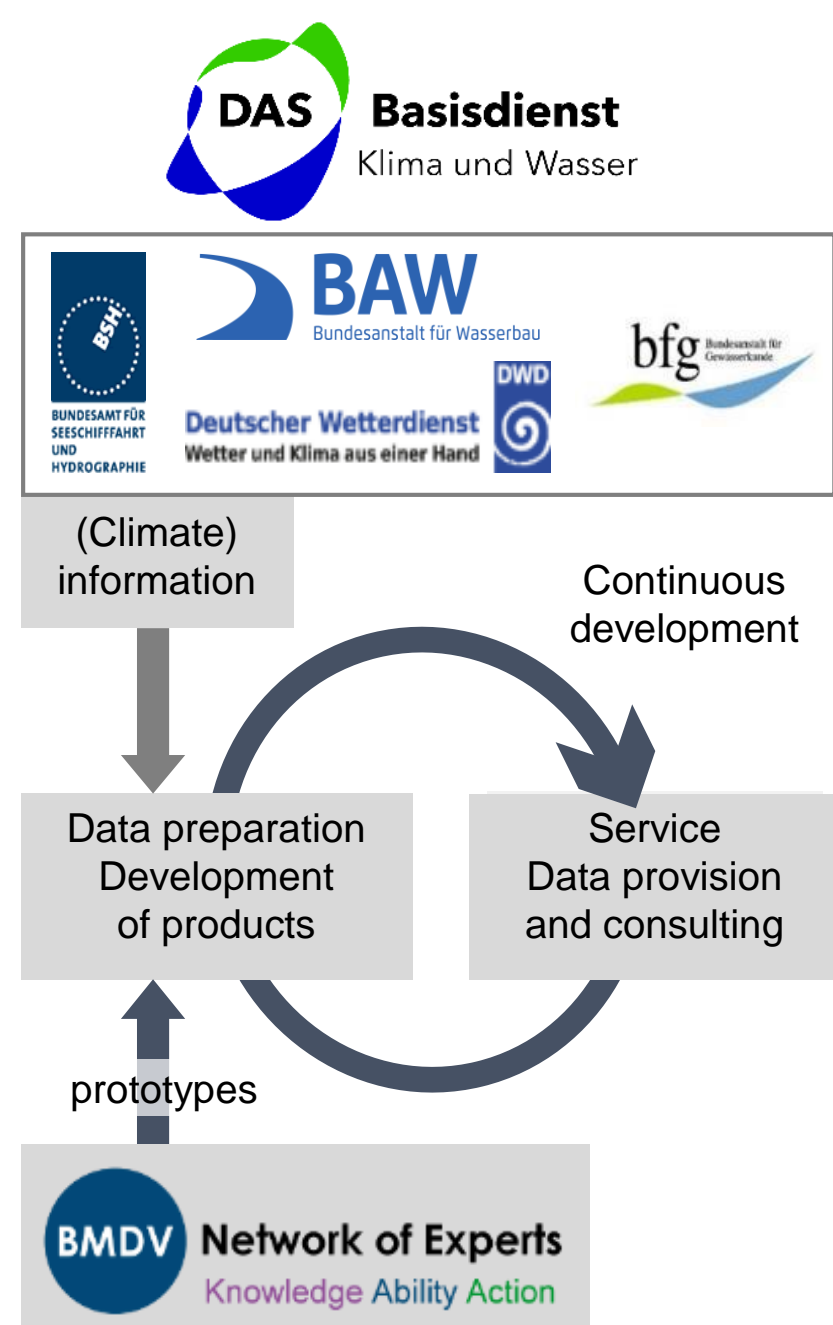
DAS Basisdienst
Klima und Wasser

BSH
BUNDESAMT FÜR SEESCHIFFFAHRT UND HYDROGRAPHIE

BAW
Bundesanstalt für Wasserbau

bfg Bundesanstalt für Gewässerkunde

Deutscher Wetterdienst
Wetter und Klima aus einer Hand
DWD

(Climate) information

Continuous development

Data preparation
Development of products

Service
Data provision and consulting

prototypes

BMDV Network of Experts
Knowledge Ability Action